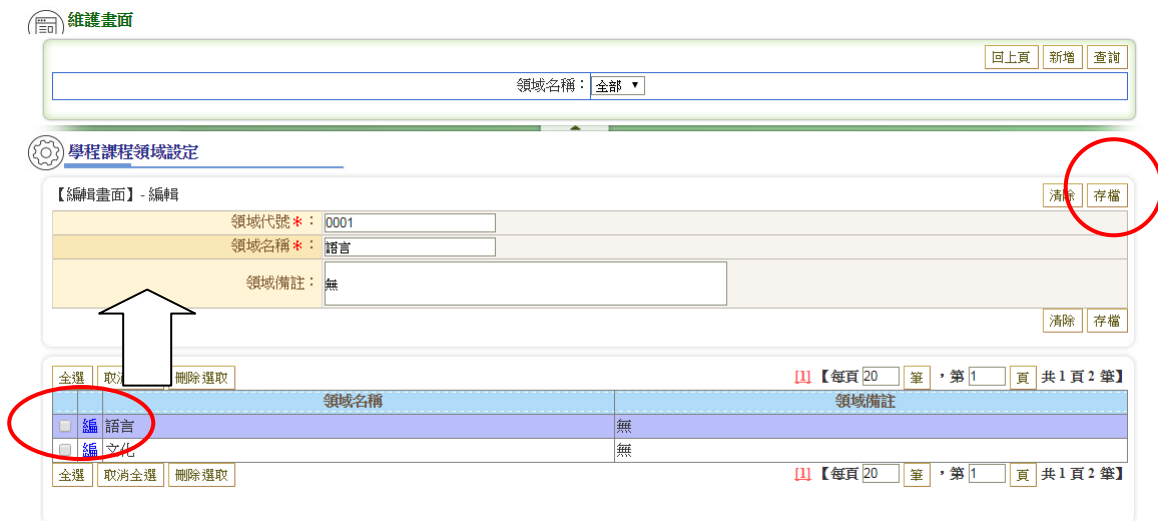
維護畫面

回上頁 新增 查詢

領域名稱： 全部 ▼

學程課程領域設定

【編輯畫面】- 編輯

清除 存檔

領域代號＊： 0001
領域名稱＊： 語言
領域備註： 無

清除 存檔

全選 取消 刪除選取

[1] 【每頁 20 筆，第 1 頁 共 1 頁 2 筆】

| | | 領域名稱 | 領域備註 |
|---|---|---|---|
| ☐ | 編 | 語言 | 無 |
| ☐ | 編 | 文化 | 無 |

全選 取消全選 刪除選取

[1] 【每頁 20 筆，第 1 頁 共 1 頁 2 筆】